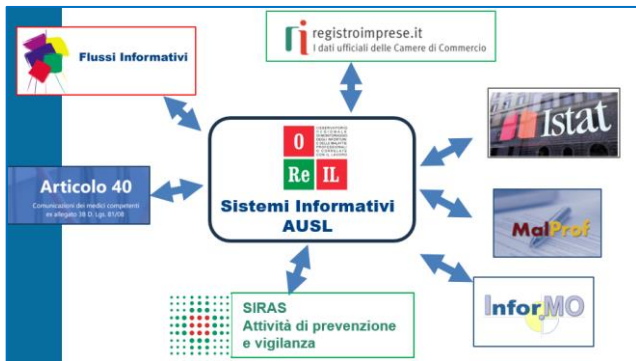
registroimprese.it
I dati ufficiali delle Camere di Commercio

Flussi Informativi

Istat

Articolo 40
Comunicazioni dei medici competenti ex allegato 3B D. Lgs. 81/08

O
Re IL
OSSERVATORIO REGIONALE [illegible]

Sistemi Informativi
AUSL

MalProf

SIRAS
Attività di prevenzione e vigilanza

InforMO